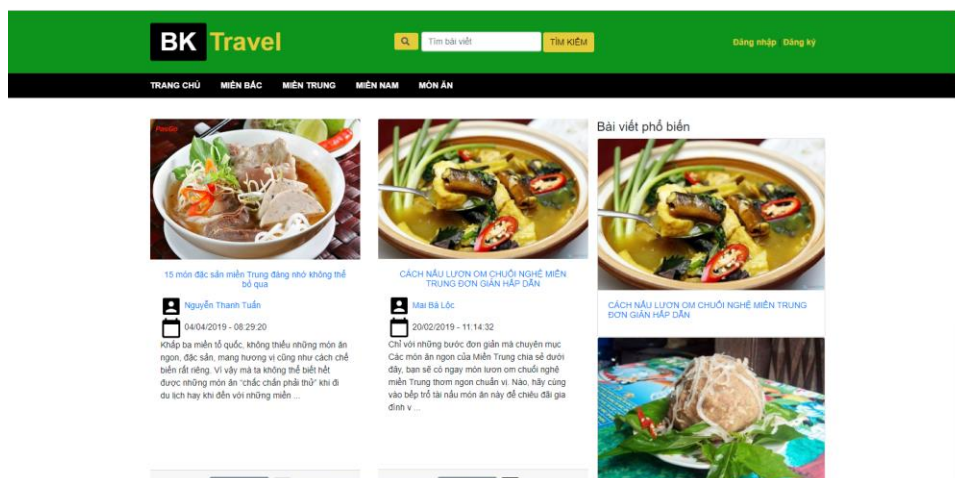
BK Travel

Tìm bài viết TÌM KIẾM

Đăng nhập Đăng ký

TRANG CHỦ MIỀN BẮC MIỀN TRUNG MIỀN NAM MÓN ĂN

15 món đặc sản miền Trung đáng nhớ không thể bỏ qua

Nguyễn Thanh Tuấn

04/04/2019 - 08:29:20

Khắp ba miền tổ quốc, không thiếu những món ăn ngon, đặc sản, mang hương vị cũng như cách chế biến rất riêng. Vì vậy mà ta không thể biết hết được những món ăn "chắc chắn phải thử" khi đi du lịch hay khi đến với những miền ...

CÁCH NẤU LƯƠN OM CHUỐI NGHỆ MIỀN TRUNG ĐƠN GIẢN HẤP DẪN

Mai Bá Lộc

20/02/2019 - 11:14:32

Chỉ với những bước đơn giản mà chuyên mục Các món ăn ngon của Miền Trung chia sẻ dưới đây, bạn sẽ có ngay món lươn om chuối nghệ miền Trung thơm ngon chuẩn vị. Nào, hãy cùng vào bếp trổ tài nấu món ăn này để chiêu đãi gia đình v ...

Bài viết phổ biến

CÁCH NẤU LƯƠN OM CHUỐI NGHỆ MIỀN TRUNG ĐƠN GIẢN HẤP DẪN